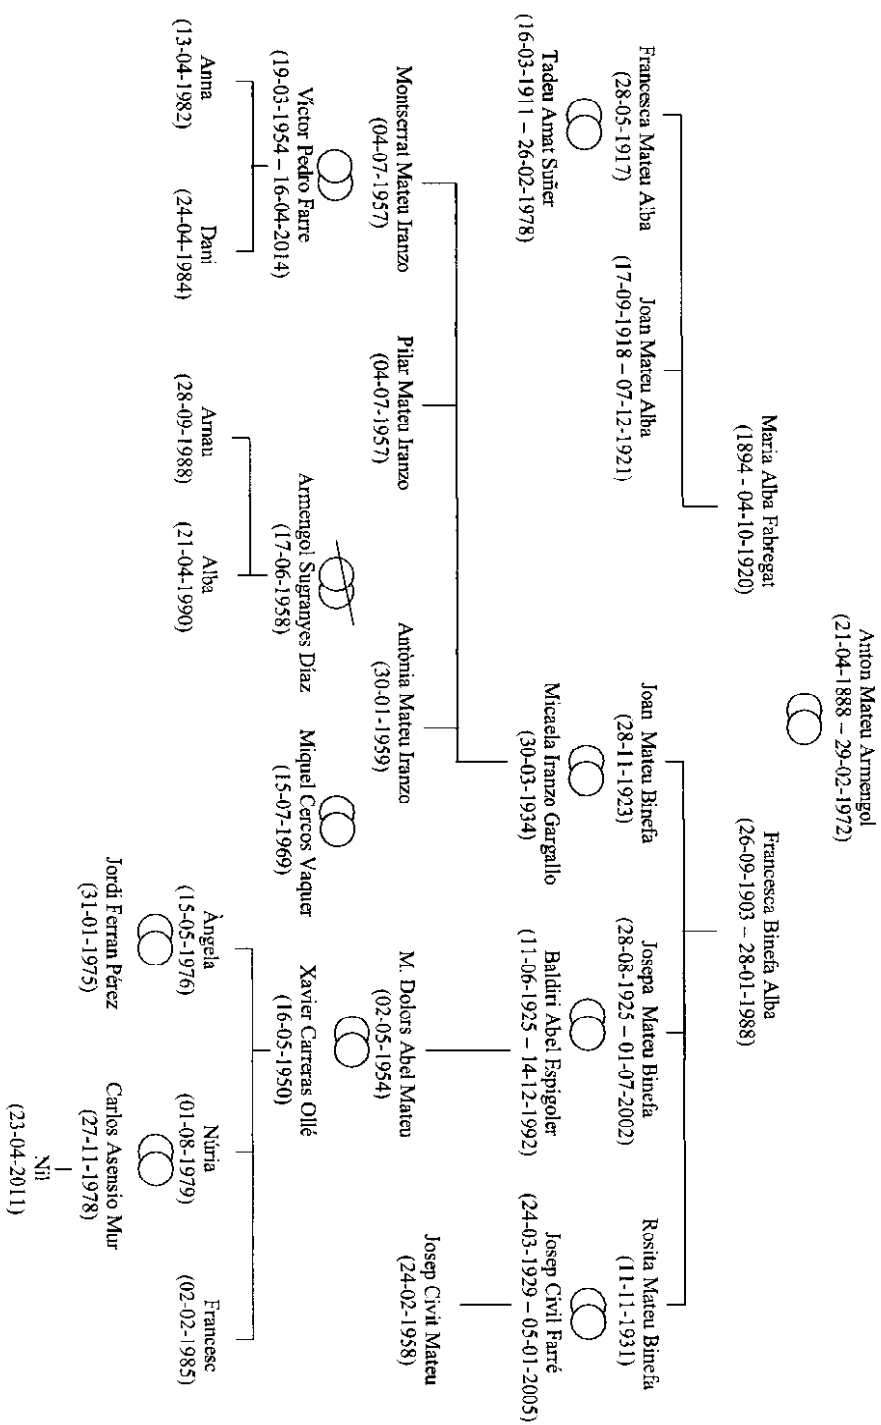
Anton Mateu Armengol
(21-04-1888 – 29-02-1972)

Maria Alba Fabregat
(1894 - 04-10-1920)

Francesca Binefa Alba
(26-09-1903 – 28-01-1988)

Francesca Mateu Alba
(28-05-1917)

Tadeu Amat Suñer
(16-03-1911 – 26-02-1978)

Joan Mateu Alba
(17-09-1918 – 07-12-1921)

Joan Mateu Binefa
(28-11-1923)

Micaela Iranzo Gargallo
(30-03-1934)

Josepa Mateu Binefa
(28-08-1925 – 01-07-2002)

Baldiri Abel Espigoler
(11-06-1925 – 14-12-1992)

Rosita Mateu Binefa
(11-11-1931)

Josep Civil Farré
(24-03-1929 – 05-01-2005)

Montserrat Mateu Iranzo
(04-07-1957)

Victor Pedro Farre
(19-03-1954 – 16-04-2014)

Pilar Mateu Iranzo
(04-07-1957)

Armengol Sugranyes Diaz
(17-06-1958)

Antònia Mateu Iranzo
(30-01-1959)

Miquel Cercos Vaquer
(15-07-1969)

M. Dolors Abel Mateu
(02-05-1954)

Xavier Carreras Ollé
(16-05-1950)

Josep Civit Mateu
(24-02-1958)

Anna
(13-04-1982)

Dani
(24-04-1984)

Arnau
(28-09-1988)

Alba
(21-04-1990)

Àngela
(15-05-1976)

Jordi Ferran Pérez
(31-01-1975)

Núria
(01-08-1979)

Carlos Asensio Mur
(27-11-1978)

Nil
(23-04-2011)

Francesc
(02-02-1985)